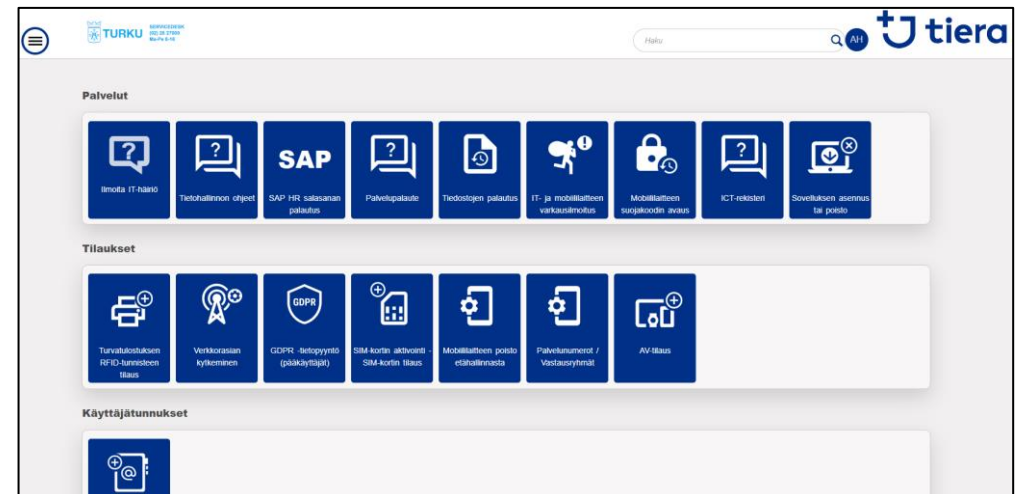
TURKU SERVICEDESK (02) 26 27000 Ma-Pe 8-16

Haku

AH

tiera

Palvelut

?

Ilmoita IT-häiriö

?

Tietohallinnon ohjeet

SAP

SAP HR salasanan palautus

?

Palvelupalaute

Tiedostojen palautus

IT- ja mobiililaitteen varkausilmoitus

Mobiililaitteen suojakoodin avaus

?

ICT-rekisteri

Sovelluksen asennus tai poisto

Tilaukset

Turvatulostuksen RFID-tunnisteen tilaus

Verkkorasian kytkeminen

GDPR

GDPR -tietopyyntö (pääkäyttäjät)

SIM-kortin aktivointi - SIM-kortin tilaus

Mobiililaitteen poisto etähallinnasta

Palvelunumerot / Vastausryhmät

AV-tilaus

Käyttäjätunnukset